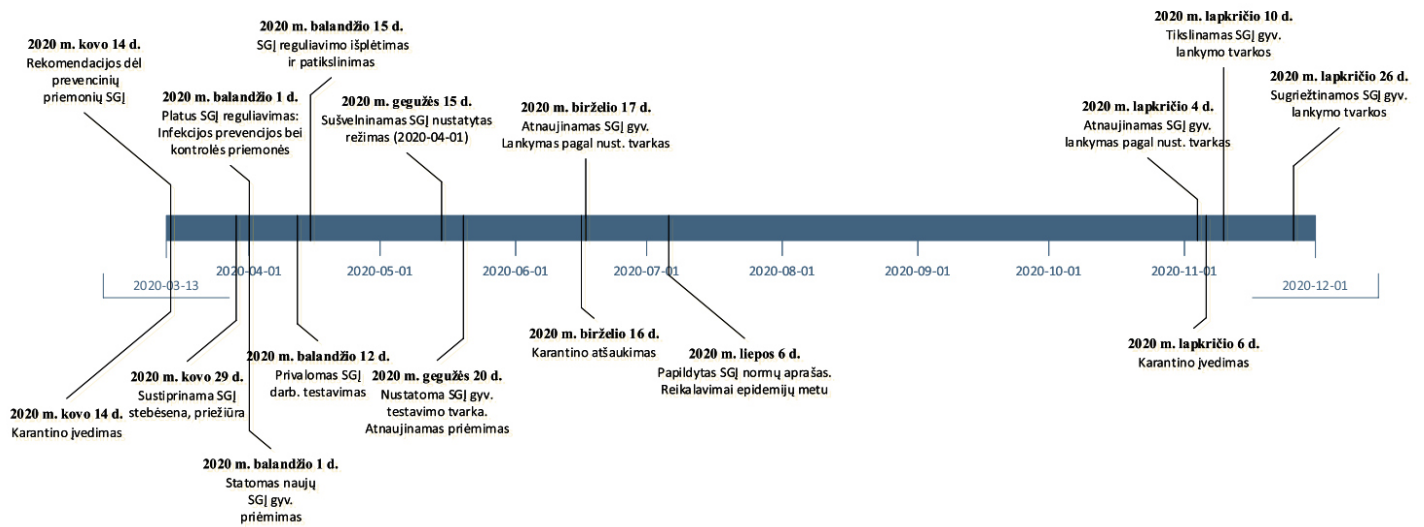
2020 m. kovo 14 d.
Rekomendacijos dėl prevencinių priemonių SGĮ

2020 m. balandžio 15 d.
SGĮ reguliavimo išplėtimas ir patikslinimas

2020 m. balandžio 1 d.
Platus SGĮ reguliavimas: Infekcijos prevencijos bei kontrolės priemonės

2020 m. gegužės 15 d.
Sušvelninamas SGĮ nustatytas režimas (2020-04-01)

2020 m. birželio 17 d.
Atnaujinamas SGĮ gyv. Lankymas pagal nust. tvarkas

2020 m. lapkričio 10 d.
Tikslinamas SGĮ gyv. lankymo tvarkos

2020 m. lapkričio 4 d.
Atnaujinamas SGĮ gyv. lankymas pagal nust. tvarkas

2020 m. lapkričio 26 d.
Sugriežtinamos SGĮ gyv. lankymo tvarkos

2020-03-13
2020-04-01
2020-05-01
2020-06-01
2020-07-01
2020-08-01
2020-09-01
2020-10-01
2020-11-01
2020-12-01

2020 m. birželio 16 d.
Karantino atšaukimas

2020 m. liepos 6 d.
Papildytas SGĮ normų aprašas. Reikalavimai epidemijų metu

2020 m. lapkričio 6 d.
Karantino įvedimas

2020 m. balandžio 12 d.
Privalomas SGĮ darb. testavimas

2020 m. gegužės 20 d.
Nustatoma SGĮ gyv. testavimo tvarka. Atnaujinamas priėmimas

2020 m. kovo 29 d.
Sustiprinama SGĮ stebėsena, priežiūra

2020 m. kovo 14 d.
Karantino įvedimas

2020 m. balandžio 1 d.
Statomas naujų SGĮ gyv. priėmimas